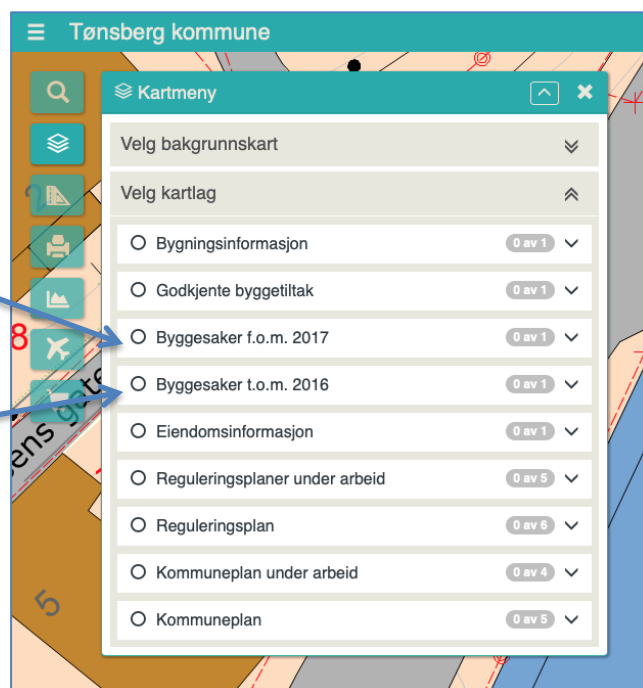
Tønsberg kommune

Kartmeny

Velg bakgrunnskart

Velg kartlag

Bygningsinformasjon 0 av 1

Godkjente byggetiltak 0 av 1

Byggesaker f.o.m. 2017 0 av 1

Byggesaker t.o.m. 2016 0 av 1

Eiendomsinformasjon 0 av 1

Reguleringsplaner under arbeid 0 av 5

Reguleringsplan 0 av 6

Kommuneplan under arbeid 0 av 4

Kommuneplan 0 av 5

8

ens gate

5